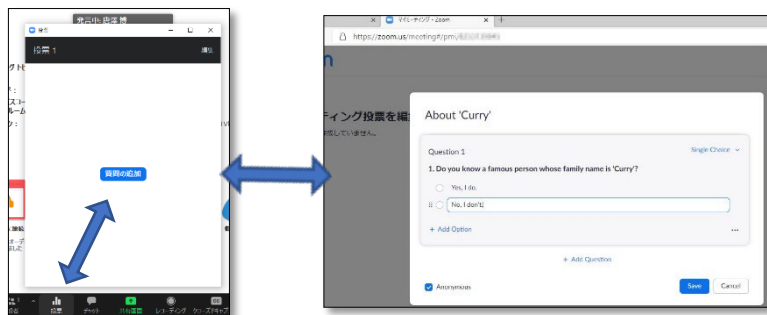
発言中: 萩原 博

投票 1

編集

質問の追加

投票

チャット

共有画面

レコーディング

クローズドキャプション

マイミーティング - Zoom

https://zoom.us/meeting#/pm/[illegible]

ティング投票を編

About 'Curry'

Question 1

Single Choice

1. Do you know a famous person whose family name is 'Curry'?

Yes, I do.

No, I don't|

+ Add Option

+ Add Question

Anonymous

Save

Cancel